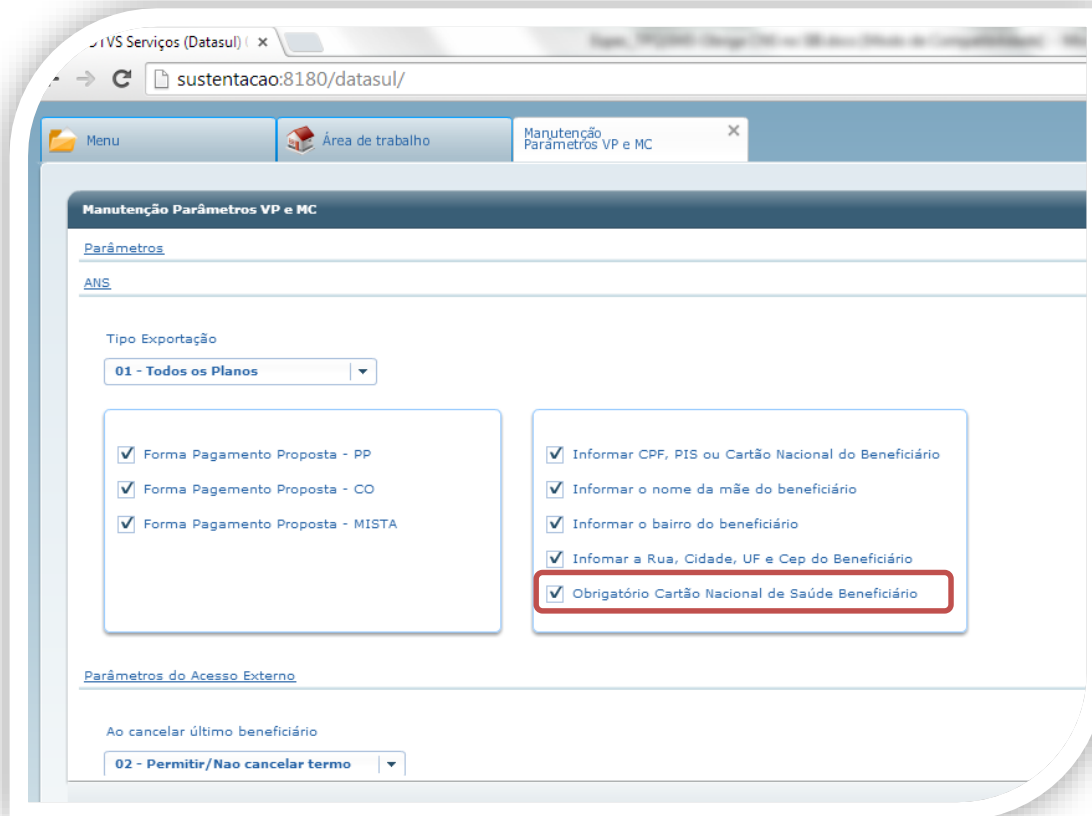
TVS Serviços (Datasul) ( ×

sustentacao:8180/datasul/

Menu

Área de trabalho

Manutenção Parâmetros VP e MC ×

Manutenção Parâmetros VP e MC

Parâmetros

ANS

Tipo Exportação

01 - Todos os Planos

Forma Pagamento Proposta - PP

Forma Pagemento Proposta - CO

Forma Pagamento Proposta - MISTA

Informar CPF, PIS ou Cartão Nacional do Beneficiário

Informar o nome da mãe do beneficiário

Informar o bairro do beneficiário

Infomar a Rua, Cidade, UF e Cep do Beneficiário

Obrigatório Cartão Nacional de Saúde Beneficiário

Parâmetros do Acesso Externo

Ao cancelar último beneficiário

02 - Permitir/Nao cancelar termo